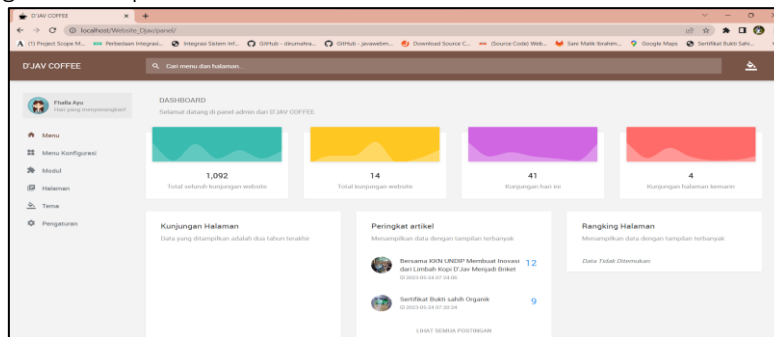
D'JAV COFFEE ×
localhost/Website_Djav/panel/
(1) Project Scope M... Perbedaan Integrasi... Integrasi Sistem Inf... GitHub - deumahra... GitHub - javawebm... Download Source C... (Source Code) Web... Sare Malik Ibrahim... Google Maps Sertifikat Bukti Sahi...

D'JAV COFFEE
Cari menu dan halaman...

Fhalla Ayu
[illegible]

Menu
Menu Konfigurasi
Modul
Halaman
Tema
Pengaturan

DASHBOARD
Selamat datang di panel admin dari D'JAV COFFEE

1,092
Total seluruh kunjungan website

14
Total kunjungan website

41
Kunjungan hari ini

4
Kunjungan halaman kemarin

Kunjungan Halaman
Data yang ditampilkan adalah dua tahun terakhir

Peringkat artikel
Menampilkan data dengan tampilan terbanyak

Bersama KKN UNDIP Membuat Inovasi dari Limbah Kopi D'Jav Menjadi Briket
2023-05-24 07:24:06
12

Sertifikat Bukti sahih Organik
2023-05-24 07:30:24
9

LIHAT SEMUA POSTINGAN

Rangking Halaman
Menampilkan data dengan tampilan terbanyak

Data Tidak Ditemukan